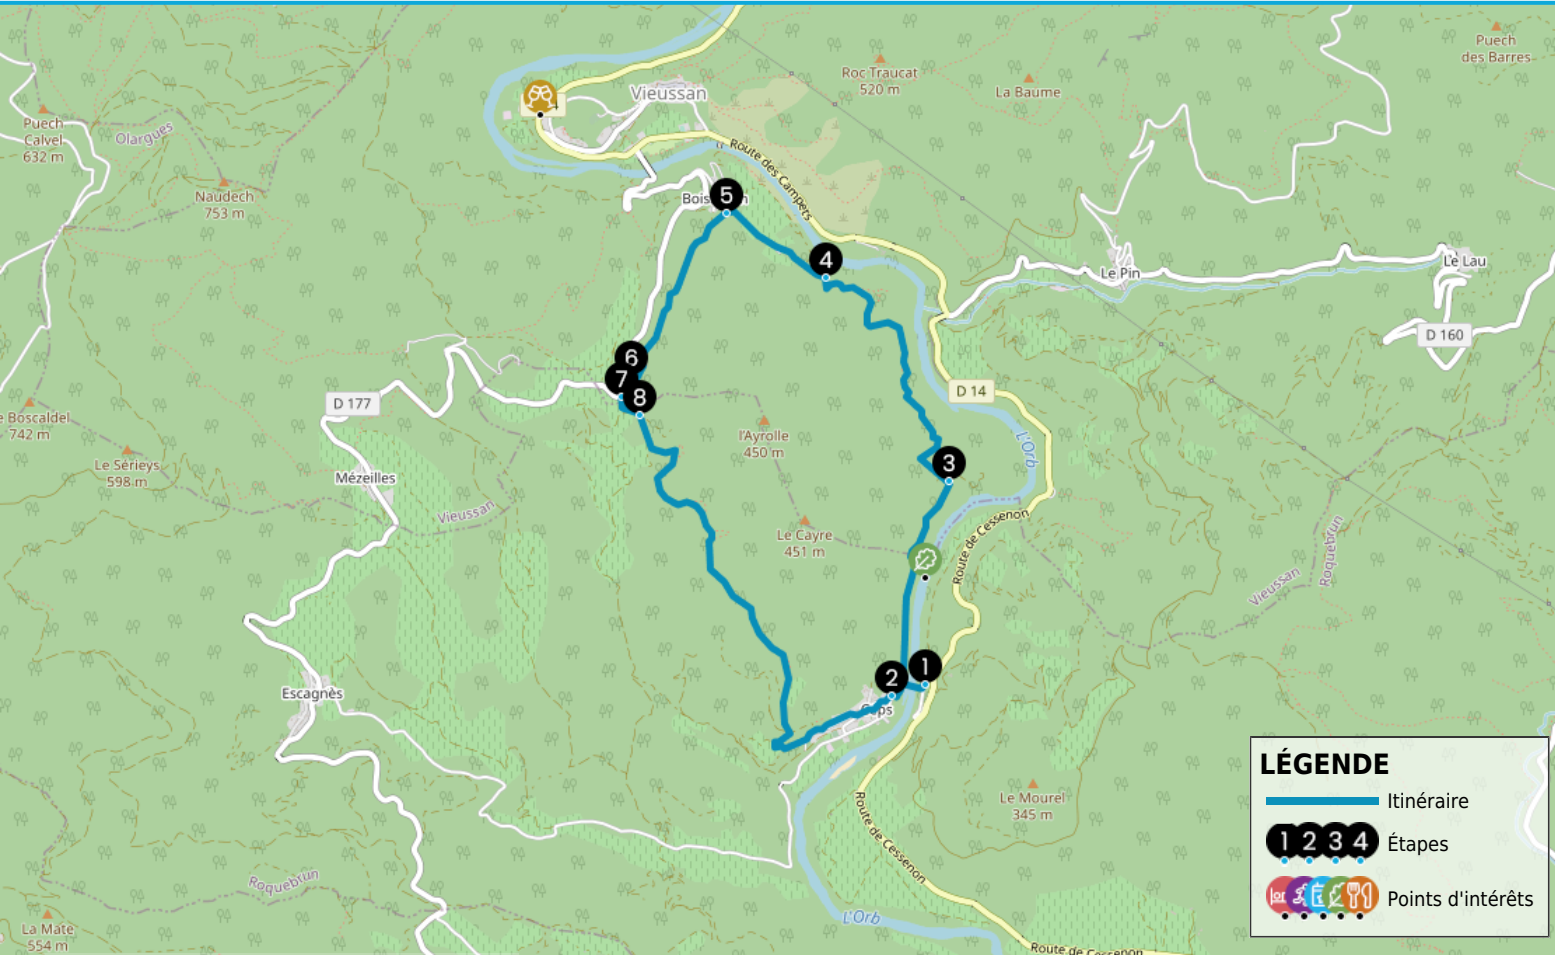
Vieussan
Puech Calvel 632 m
Olargues
Naudech 753 m
Roc Traucat 520 m
La Baume
Puech des Barres
Route des Campets
Bois
5
4
Le Pin
Le Lau
D 160
D 177
6
7
8
D 14
l'Ayrolle 450 m
L'Orb
3
Boscaldel 742 m
Le Sérieys 598 m
Mézeilles
Vieussan
Le Cayre 451 m
Route de Cessenon
Vieussan
Roquebrun
1
2
Ceps
Escagnès
Le Mourel 345 m
Route de Cessenon
Roquebrun
L'Orb
La Mate 554 m
Route de Cessenon

LÉGENDE
Itinéraire
1 2 3 4 Étapes
Points d'intérêts